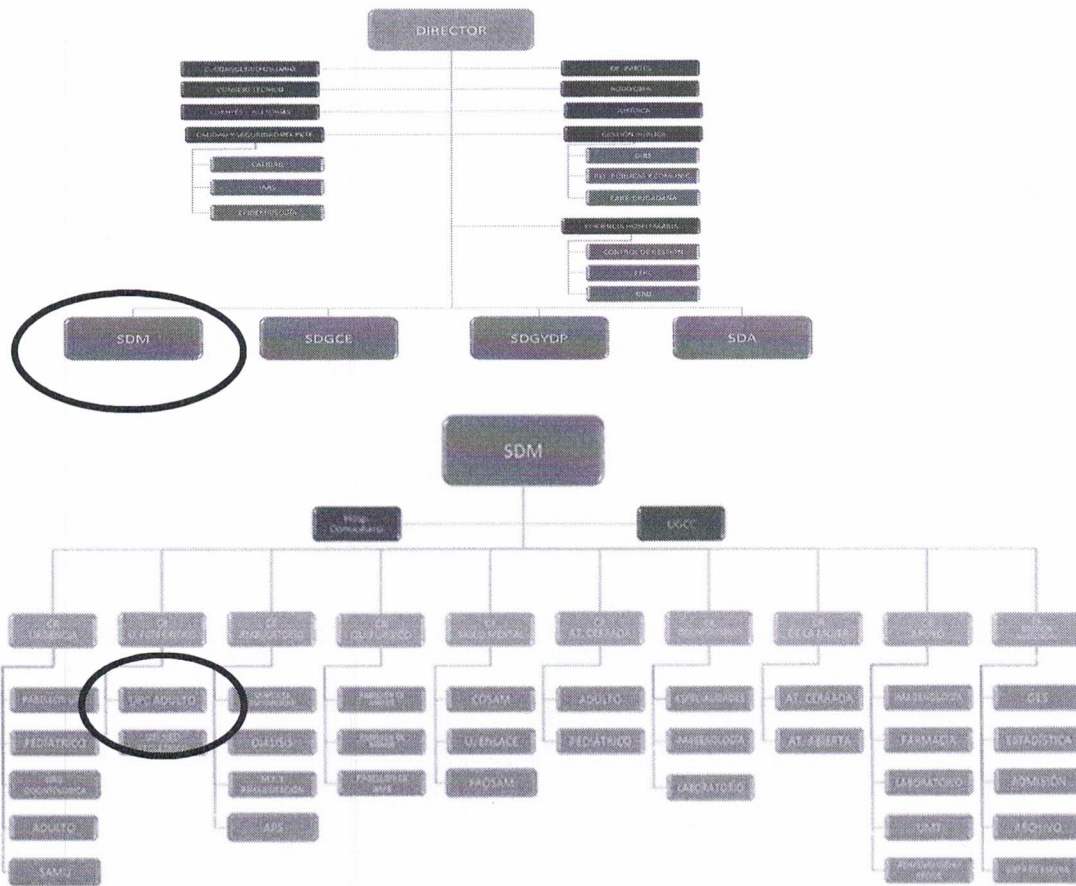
DIRECTOR

C. CONSEJO CIUDADANO
CONSEJO TÉCNICO
COMITÉS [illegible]
CALIDAD Y SEGURIDAD DEL PCTE
CALIDAD
IAAS
EPIDEMIOLOGÍA

OF. PARTES
AUDITORÍA
JURÍDICA
GESTIÓN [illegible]
OIRS
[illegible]
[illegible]
EFICIENCIA HOSPITALARIA
CONTROL DE GESTIÓN
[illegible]
GRD

SDM
SDGCE
SDGYDP
SDA

SDM

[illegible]
UGCC

CR URGENCIA
CR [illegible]
CR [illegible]
CR QUIRÚRGICO
CR SALUD MENTAL
CR AT. CERRADA
CR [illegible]
CR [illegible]
CR APOYO
CR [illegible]

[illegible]
PEDIÁTRICO
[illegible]
ADULTO
SAMU

UPC ADULTO
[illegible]

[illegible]
DIÁLISIS
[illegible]
APS

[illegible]
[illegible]
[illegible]

COSAM
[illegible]
PROSAM

ADULTO
PEDIÁTRICO

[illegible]
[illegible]
LABORATORIO

AT. CERRADA
AT. ABIERTA

IMAGENOLOGÍA
FARMACIA
LABORATORIO
UMT
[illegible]

OES
ESTADÍSTICA
ADMISIÓN
ARCHIVO
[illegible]